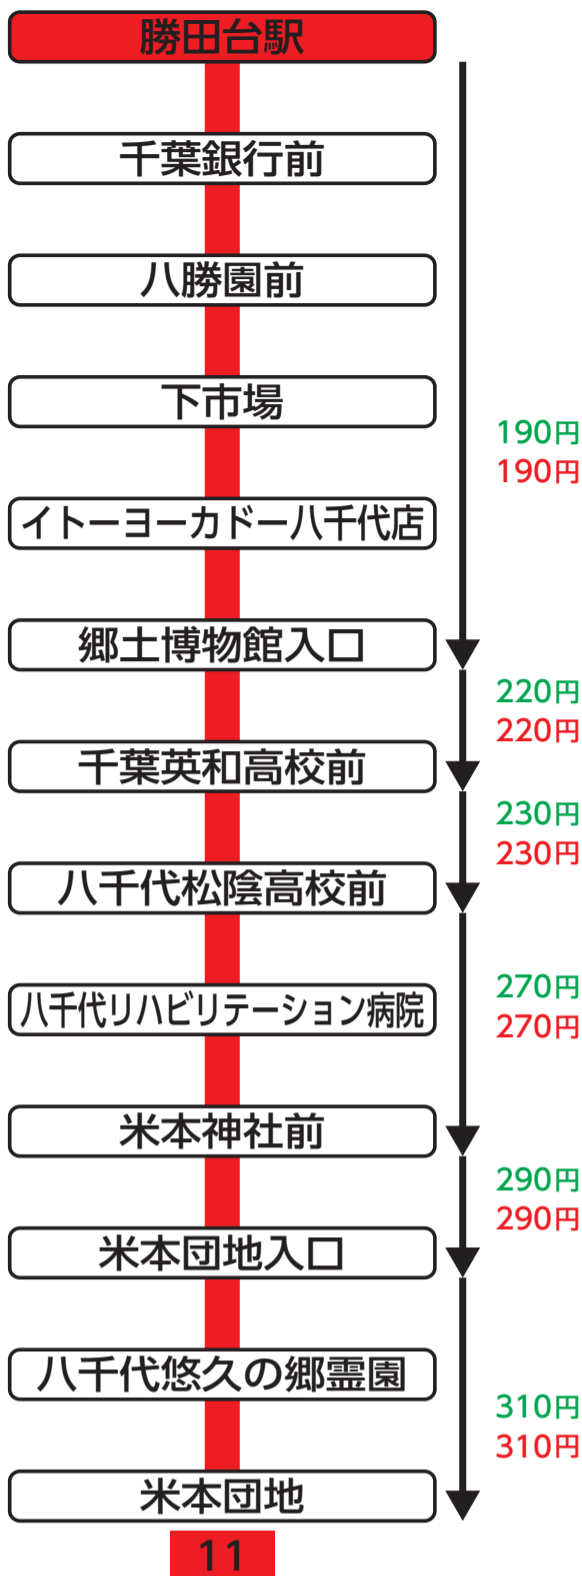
勝田台駅

千葉銀行前

八勝園前

下市場

イトーヨーカドー八千代店

郷土博物館入口

千葉英和高校前

八千代松陰高校前

八千代リハビリテーション病院

米本神社前

米本団地入口

八千代悠久の郷霊園

米本団地

11

190円
190円

220円
220円

230円
230円

270円
270円

290円
290円

310円
310円